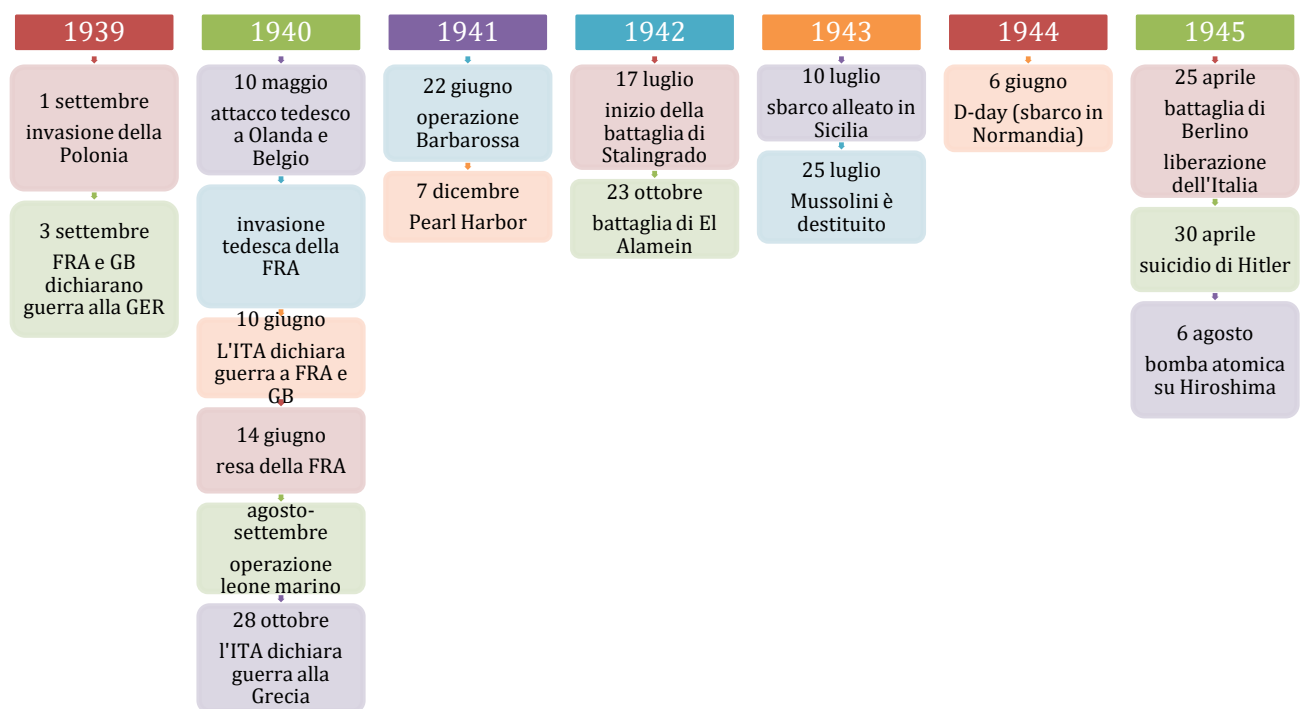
1939

1 settembre
invasione della Polonia

3 settembre
FRA e GB dichiarano guerra alla GER

1940

10 maggio
attacco tedesco a Olanda e Belgio

invasione tedesca della FRA

10 giugno
L'ITA dichiara guerra a FRA e GB

14 giugno
resa della FRA

agosto-settembre
operazione leone marino

28 ottobre
l'ITA dichiara guerra alla Grecia

1941

22 giugno
operazione Barbarossa

7 dicembre
Pearl Harbor

1942

17 luglio
inizio della battaglia di Stalingrado

23 ottobre
battaglia di El Alamein

1943

10 luglio
sbarco alleato in Sicilia

25 luglio
Mussolini è destituito

1944

6 giugno
D-day (sbarco in Normandia)

1945

25 aprile
battaglia di Berlino
liberazione dell'Italia

30 aprile
suicidio di Hitler

6 agosto
bomba atomica su Hiroshima